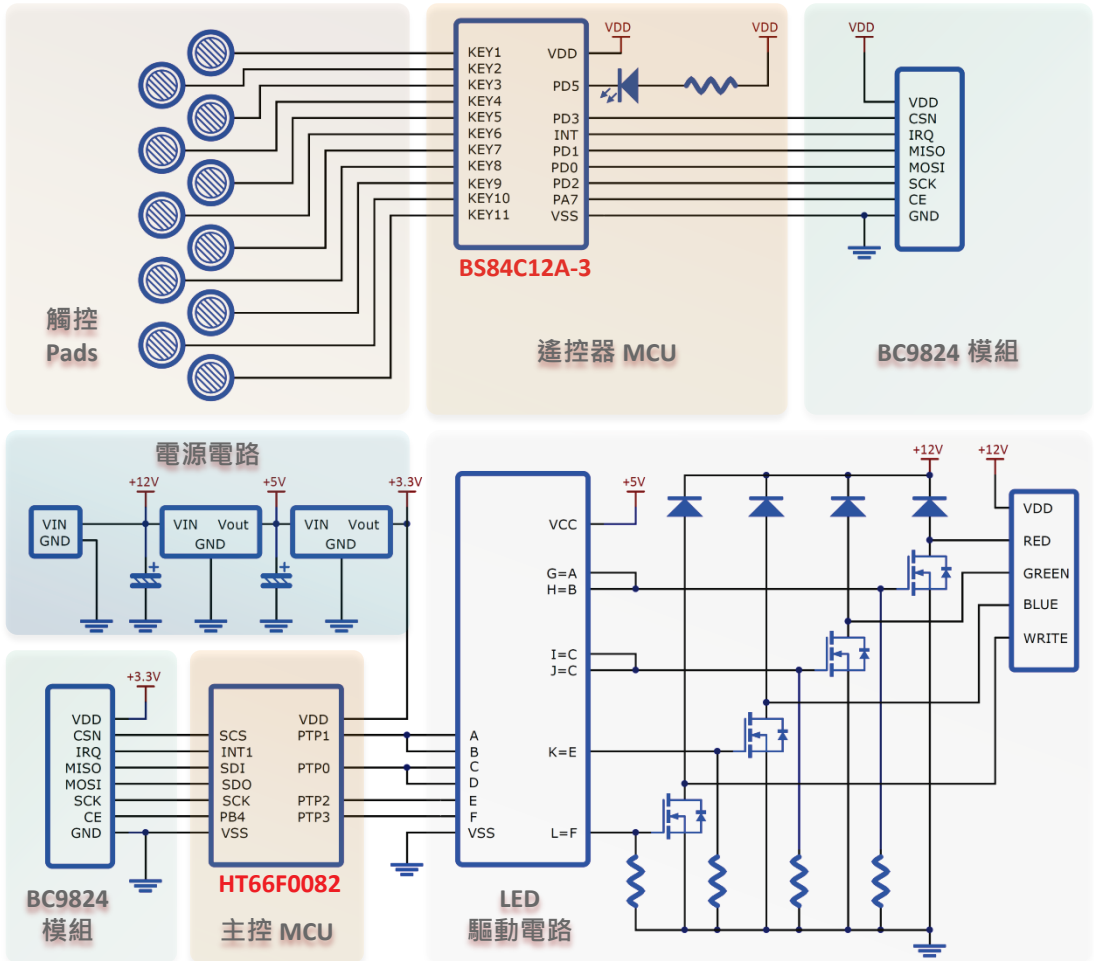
KEY1
KEY2
KEY3
KEY4
KEY5
KEY6
KEY7
KEY8
KEY9
KEY10
KEY11
VDD
PD5
PD3
INT
PD1
PD0
PD2
PA7
VSS
VDD
VDD
VDD
VDD
CSN
IRQ
MISO
MOSI
SCK
CE
GND
BS84C12A-3

觸控
Pads

遙控器 MCU

BC9824 模組

電源電路
+12V
+5V
+3.3V
VIN
GND
VIN Vout
GND
VIN Vout
GND

+5V
VCC
G=A
H=B
I=C
J=C
K=E
L=F
A
B
C
D
E
F
VSS
+12V
+12V
VDD
RED
GREEN
BLUE
WRITE

+3.3V
VDD
CSN
IRQ
MISO
MOSI
SCK
CE
GND
SCS
INT1
SDI
SDO
SCK
PB4
VSS
VDD
PTP1
PTP0
PTP2
PTP3
HT66F0082

BC9824
模組

主控 MCU

LED
驅動電路